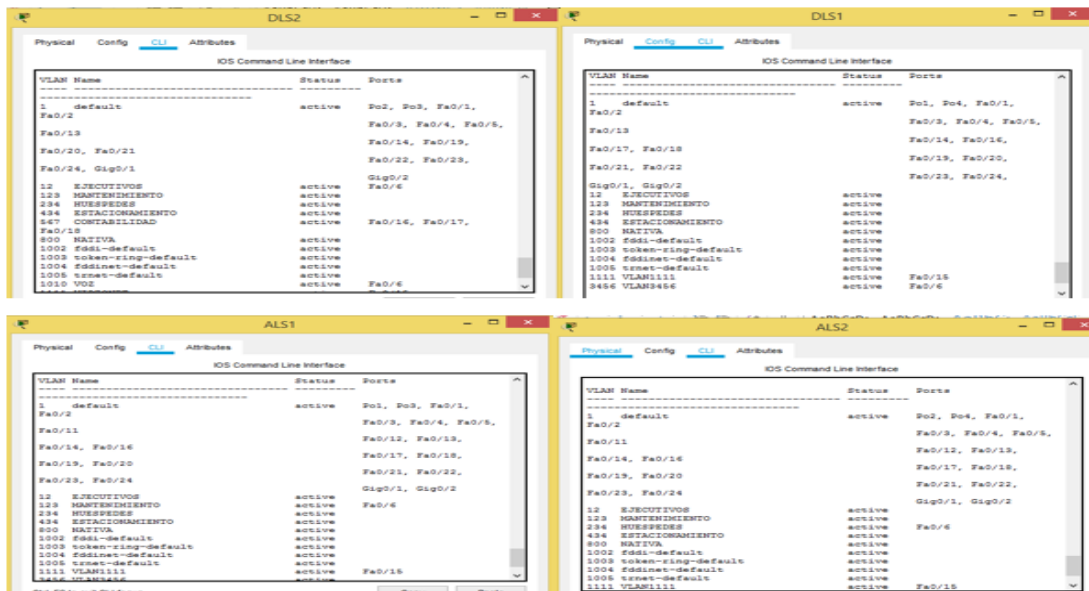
DLS2

Physical Config CLI Attributes

IOS Command Line Interface

VLAN Name Status Ports
---- -------------------------------- --------- -------------------------------
1 default active Po2, Po3, Fa0/1, Fa0/2
Fa0/3, Fa0/4, Fa0/5, Fa0/13
Fa0/14, Fa0/19, Fa0/20, Fa0/21
Fa0/22, Fa0/23, Fa0/24, Gig0/1
Gig0/2
12 EJECUTIVOS active Fa0/6
123 MANTENIMIENTO active
234 HUESPEDES active
434 ESTACIONAMIENTO active
567 CONTABILIDAD active Fa0/16, Fa0/17, Fa0/18
800 NATIVA active
1002 fddi-default active
1003 token-ring-default active
1004 fddinet-default active
1005 trnet-default active
1010 VOZ active Fa0/6

DLS1

Physical Config CLI Attributes

IOS Command Line Interface

VLAN Name Status Ports
---- -------------------------------- --------- -------------------------------
1 default active Po1, Po4, Fa0/1, Fa0/2
Fa0/3, Fa0/4, Fa0/5, Fa0/13
Fa0/14, Fa0/16, Fa0/17, Fa0/18
Fa0/19, Fa0/20, Fa0/21, Fa0/22
Fa0/23, Fa0/24, Gig0/1, Gig0/2
12 EJECUTIVOS active
123 MANTENIMIENTO active
234 HUESPEDES active
434 ESTACIONAMIENTO active
800 NATIVA active
1002 fddi-default active
1003 token-ring-default active
1004 fddinet-default active
1005 trnet-default active
1111 VLAN1111 active Fa0/15
3456 VLAN3456 active Fa0/6

ALS1

Physical Config CLI Attributes

IOS Command Line Interface

VLAN Name Status Ports
---- -------------------------------- --------- -------------------------------
1 default active Po1, Po3, Fa0/1, Fa0/2
Fa0/3, Fa0/4, Fa0/5, Fa0/11
Fa0/12, Fa0/13, Fa0/14, Fa0/16
Fa0/17, Fa0/18, Fa0/19, Fa0/20
Fa0/21, Fa0/22, Fa0/23, Fa0/24
Gig0/1, Gig0/2
12 EJECUTIVOS active
123 MANTENIMIENTO active Fa0/6
234 HUESPEDES active
434 ESTACIONAMIENTO active
800 NATIVA active
1002 fddi-default active
1003 token-ring-default active
1004 fddinet-default active
1005 trnet-default active
1111 VLAN1111 active Fa0/15

ALS2

Physical Config CLI Attributes

IOS Command Line Interface

VLAN Name Status Ports
---- -------------------------------- --------- -------------------------------
1 default active Po2, Po4, Fa0/1, Fa0/2
Fa0/3, Fa0/4, Fa0/5, Fa0/11
Fa0/12, Fa0/13, Fa0/14, Fa0/16
Fa0/17, Fa0/18, Fa0/19, Fa0/20
Fa0/21, Fa0/22, Fa0/23, Fa0/24
Gig0/1, Gig0/2
12 EJECUTIVOS active
123 MANTENIMIENTO active
234 HUESPEDES active Fa0/6
434 ESTACIONAMIENTO active
800 NATIVA active
1002 fddi-default active
1003 token-ring-default active
1004 fddinet-default active
1005 trnet-default active
1111 VLAN1111 active Fa0/15